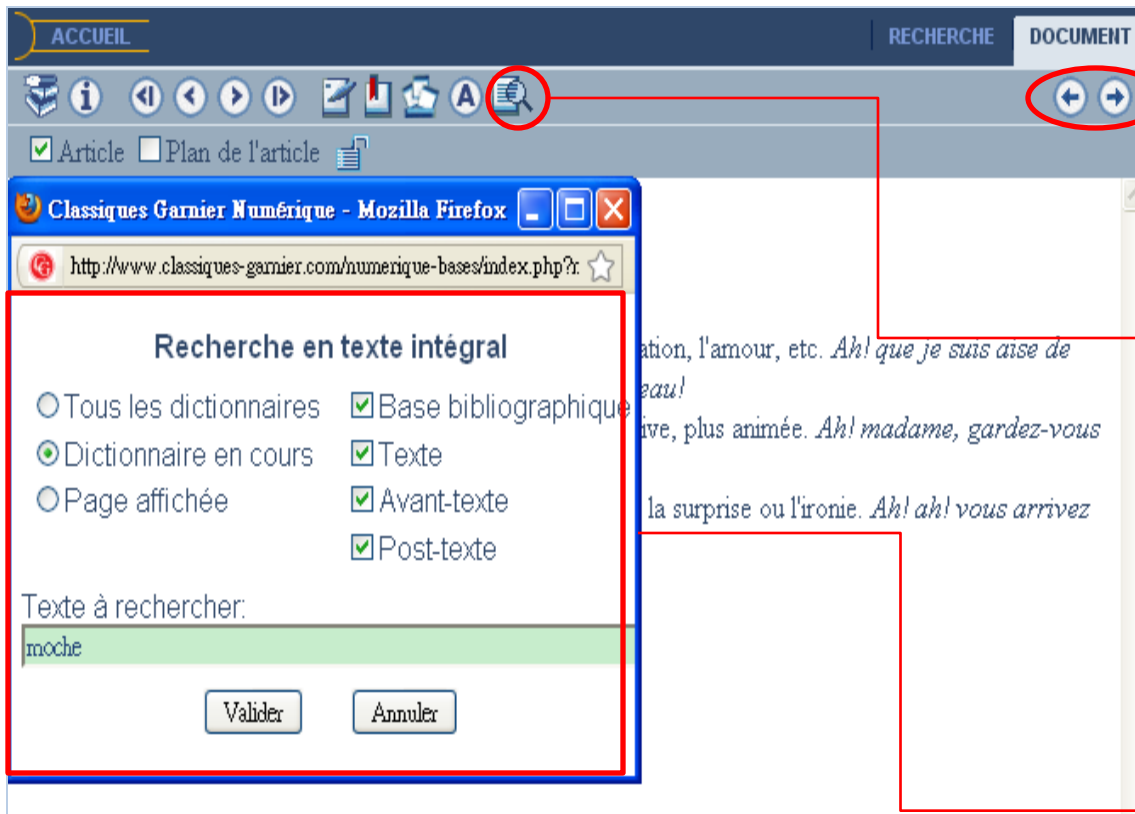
ACCUEIL RECHERCHE DOCUMENT

Article Plan de l'article

Classiques Garnier Numérique - Mozilla Firefox

http://www.classiques-garnier.com/numerique-bases/index.php?r

Recherche en texte intégral

Tous les dictionnaires
Dictionnaire en cours
Page affichée

Base bibliographique
Texte
Avant-texte
Post-texte

Texte à rechercher:

moche

Valider Annuler

ation, l'amour, etc. *Ah! que je suis aise de* *eau!*
ive, plus animée. *Ah! madame, gardez-vous*
la surprise ou l'ironie. *Ah! ah! vous arrivez*